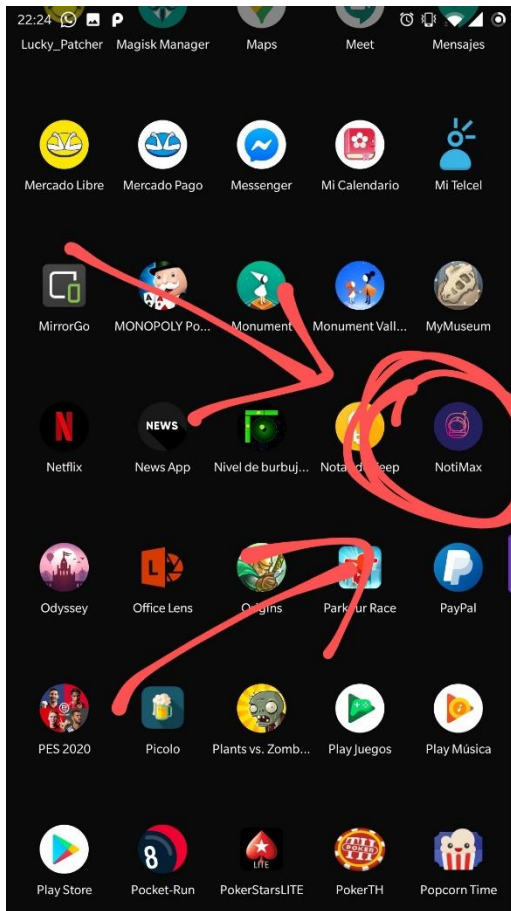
22:24

Lucky_Patcher
Magisk Manager
Maps
Meet
Mensajes

Mercado Libre
Mercado Pago
Messenger
Mi Calendario
Mi Telcel

MirrorGo
MONOPOLY Po...
Monument
Monument Vall...
MyMuseum

Netflix
NEWS
News App
Nivel de burbuj...
Nota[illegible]eep
NotiMax

Odyssey
Office Lens
Origins
Park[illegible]ur Race
PayPal

PES 2020
Picolo
Plants vs. Zomb...
Play Juegos
Play Música

Play Store
Pocket-Run
PokerStarsLITE
PokerTH
Popcorn Time